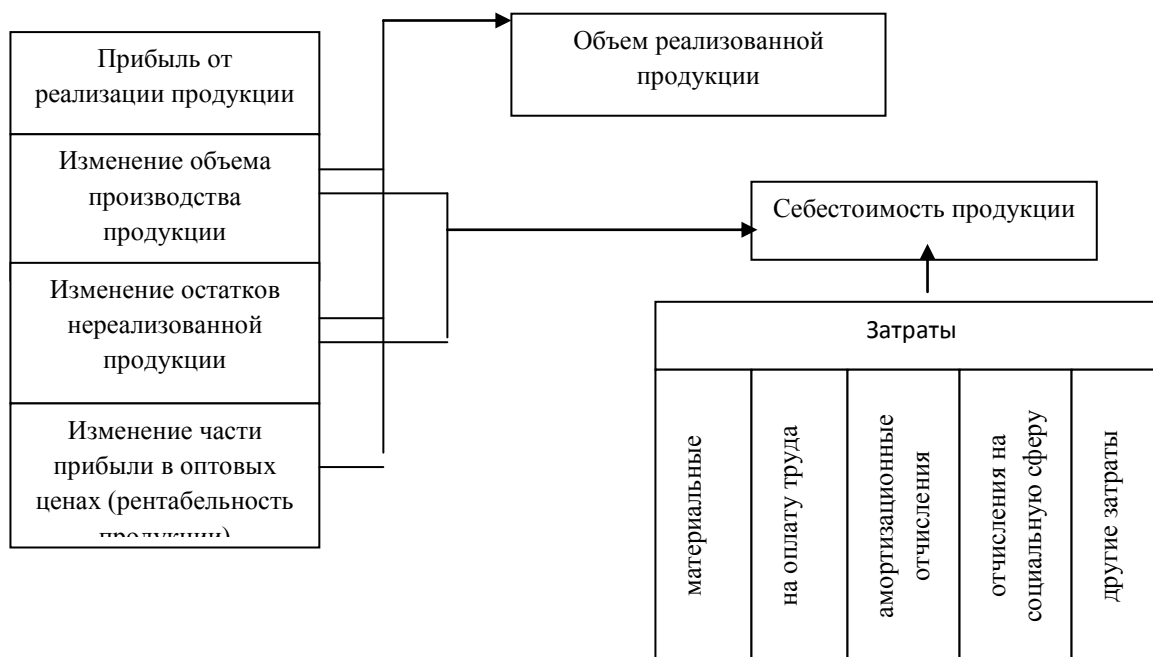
Прибыль от реализации продукции

Изменение объема производства продукции

Изменение остатков нереализованной продукции

Изменение части прибыли в оптовых ценах (рентабельность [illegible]

Объем реализованной продукции

Себестоимость продукции

Затраты

материальные

на оплату труда

амортизационные отчисления

отчисления на социальную сферу

другие затраты